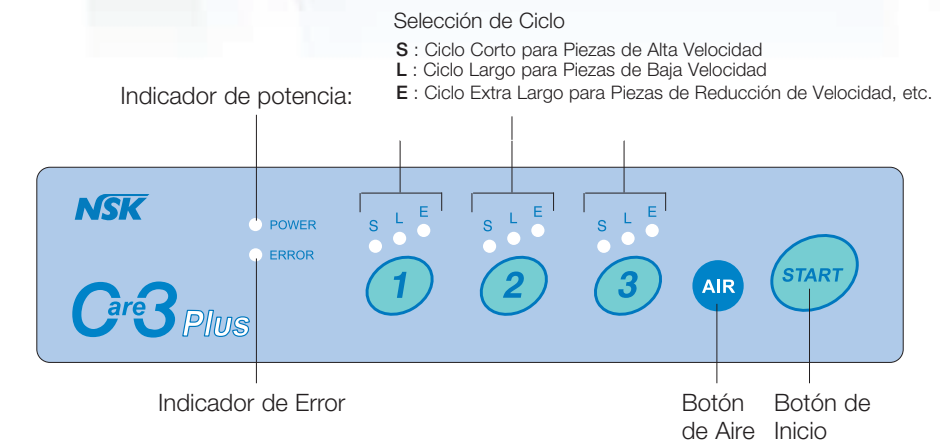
Selección de Ciclo
S : Ciclo Corto para Piezas de Alta Velocidad
L : Ciclo Largo para Piezas de Baja Velocidad
E : Ciclo Extra Largo para Piezas de Reducción de Velocidad, etc.

Indicador de potencia:

NSK
POWER
ERROR
S L E
1
S L E
2
S L E
3
AIR
START
Care3 Plus

Indicador de Error

Botón de Aire

Botón de Inicio